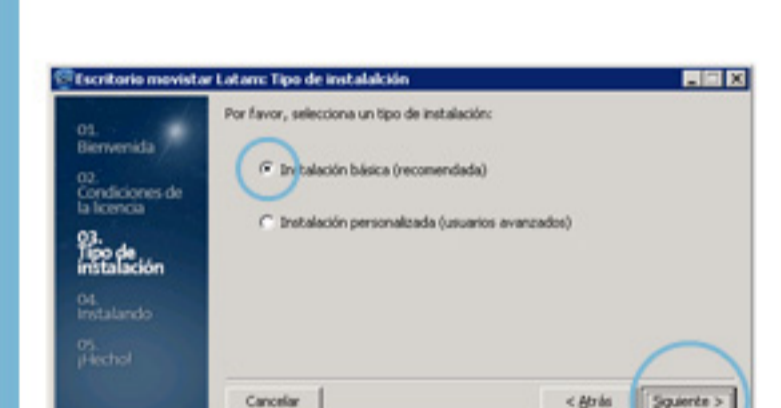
Escritorio movistar Latam: Tipo de instalación

01.
Bienvenida

02.
Condiciones de la licencia

03.
Tipo de instalación

04.
Instalando

05.
¡Hecho!

Por favor, selecciona un tipo de instalación:

Instalación básica (recomendada)

Instalación personalizada (usuarios avanzados)

Cancelar

< Atrás

Siguiente >